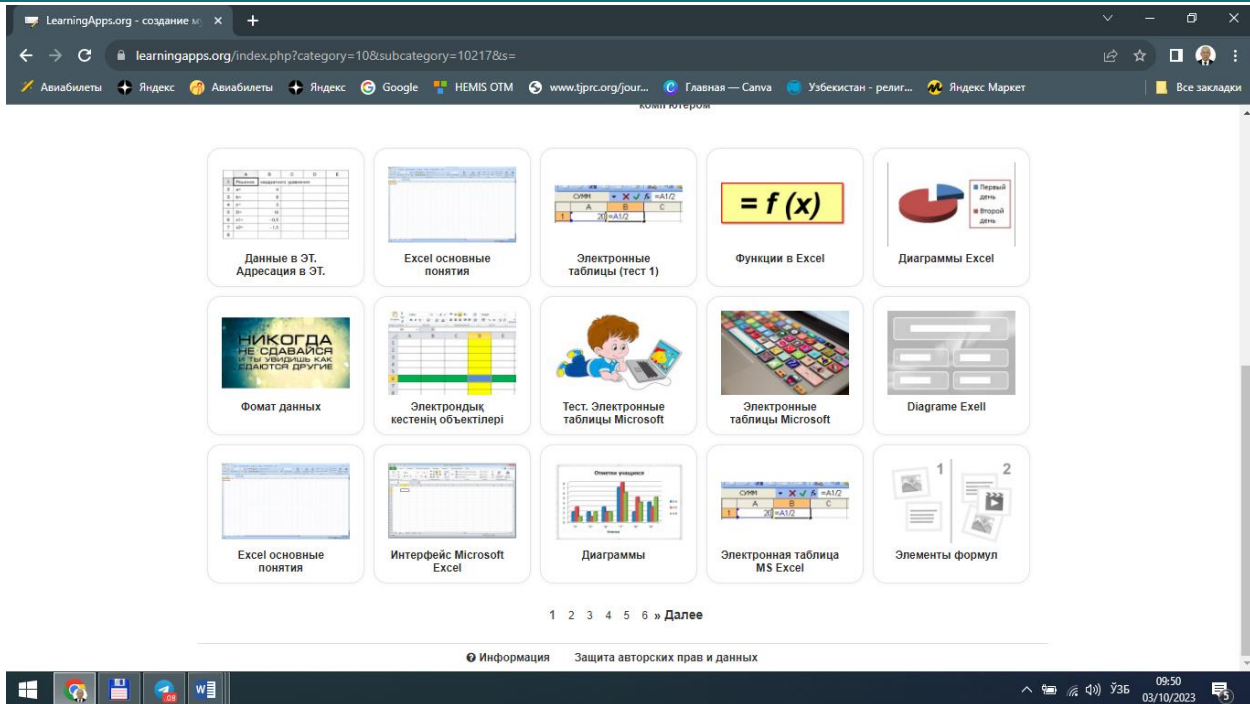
LearningApps.org - создание м
learningapps.org/index.php?category=10&subcategory=10217&s=

Авиабилеты Яндекс Авиабилеты Яндекс Google HEMIS OTM www.tjprc.org/jour... Главная — Canva Узбекистан - религ... Яндекс Маркет Все закладки

компьютером

Данные в ЭТ. Адресация в ЭТ.

Excel основные понятия

СУММ =A1/2 A B C 1 20 =A1/2
Электронные таблицы (тест 1)

= f (x)
Функции в Excel

Первый день Второй день
Диаграммы Excel

НИКОГДА НЕ СДАВАЙСЯ И ТЫ УВИДИШЬ КАК СДАЮТСЯ ДРУГИЕ
Фомат данных

Электрондық кестенің объектілері

Тест. Электронные таблицы Microsoft

Электронные таблицы Microsoft

Diagrame Exell

Excel основные понятия

Интерфейс Microsoft Excel

Отметки учащихся
Диаграммы

СУММ =A1/2 A B C 1 20 =A1/2
Электронная таблица MS Excel

1 2
Элементы формул

1 2 3 4 5 6 » Далее

Информация Защита авторских прав и данных

ЎЗБ 09:50 03/10/2023